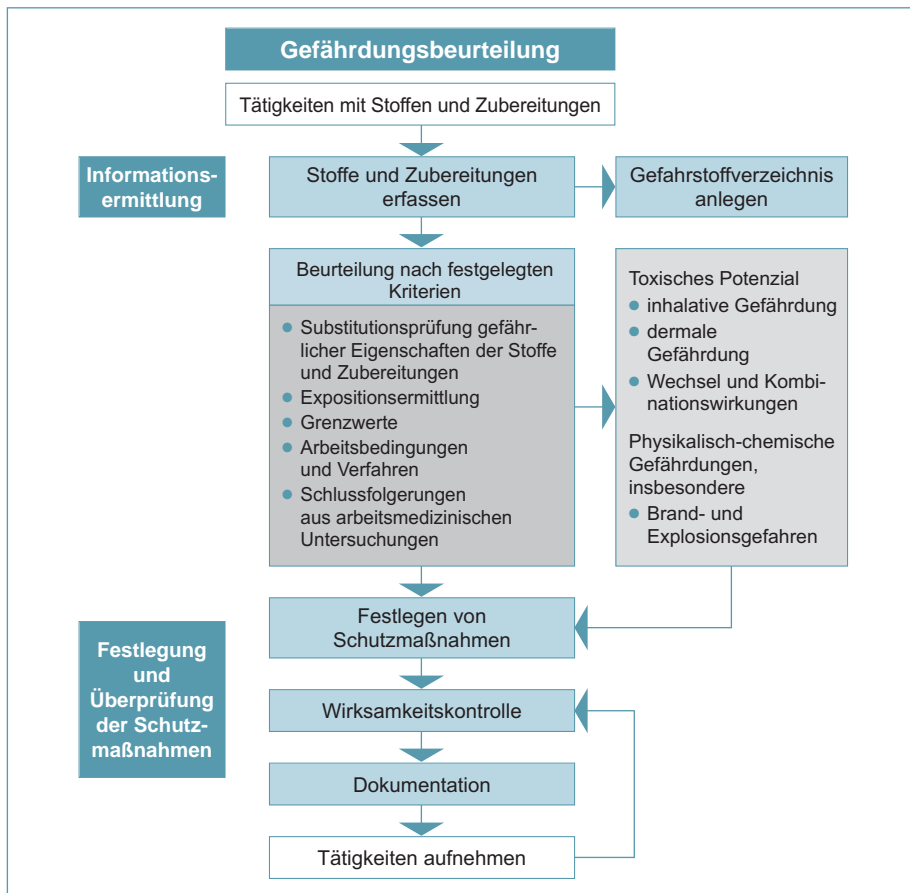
Gefährdungsbeurteilung

Tätigkeiten mit Stoffen und Zubereitungen

Informationsermittlung

Stoffe und Zubereitungen erfassen

Gefahrstoffverzeichnis anlegen

Beurteilung nach festgelegten Kriterien

- Substitutionsprüfung gefährlicher Eigenschaften der Stoffe und Zubereitungen
- Expositionsermittlung
- Grenzwerte
- Arbeitsbedingungen und Verfahren
- Schlussfolgerungen aus arbeitsmedizinischen Untersuchungen

Toxisches Potenzial
- inhalative Gefährdung
- dermale Gefährdung
- Wechsel und Kombinationswirkungen

Physikalisch-chemische Gefährdungen, insbesondere
- Brand- und Explosionsgefahren

Festlegung und Überprüfung der Schutzmaßnahmen

Festlegen von Schutzmaßnahmen

Wirksamkeitskontrolle

Dokumentation

Tätigkeiten aufnehmen